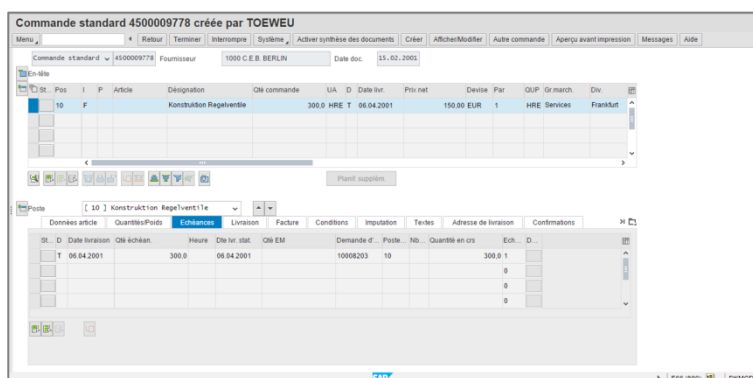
Commande standard 4500009778 créée par TOEWEU

Menu | Retour | Terminer | Interrompre | Système | Activer synthèse des documents | Créer | Afficher/Modifier | Autre commande | Aperçu avant impression | Messages | Aide

Commande standard | 4500009778 | Fournisseur | 1000 C.E.B. BERLIN | Date doc. | 15.02.2001

En-tête

| St... | Pos | I | P | Article | Désignation | Qté commande | UA | D | Date livr. | Prix net | Devise | Par | OUP | Gr.march. | Div. |
|---|---|---|---|---|---|---|---|---|---|---|---|---|---|---|---|
| | 10 | F | | | Konstruktion Regelventile | 300,0 | HRE | T | 06.04.2001 | 150,00 | EUR | 1 | HRE | Services | Frankfurt |

Planif. supplém.

Poste | [ 10 ] Konstruktion Regelventile

Données article | Quantités/Poids | Echéances | Livraison | Facture | Conditions | Imputation | Textes | Adresse de livraison | Confirmations

| St... | D | Date livraison | Qté échéan. | Heure | Dte livr. stat. | Qté EM | Demande d'... | Poste... | Nb... | Quantité en crs. | Ech... | D... |
|---|---|---|---|---|---|---|---|---|---|---|---|---|
| | T | 06.04.2001 | 300,0 | | 06.04.2001 | | 10008203 | 10 | | 300,0 | 1 | |
| | | | | | | | | | | | 0 | |
| | | | | | | | | | | | 0 | |
| | | | | | | | | | | | 0 | |

SAP